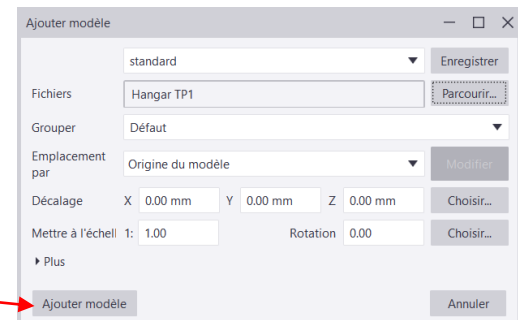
Ajouter modèle

standard
Enregistrer

Fichiers
Hangar TP1
Parcourir...

Grouper
Défaut

Emplacement par
Origine du modèle
Modifier

Décalage
X 0.00 mm
Y 0.00 mm
Z 0.00 mm
Choisir...

Mettre à l'échell 1: 1.00
Rotation 0.00
Choisir...

Plus

Ajouter modèle
Annuler